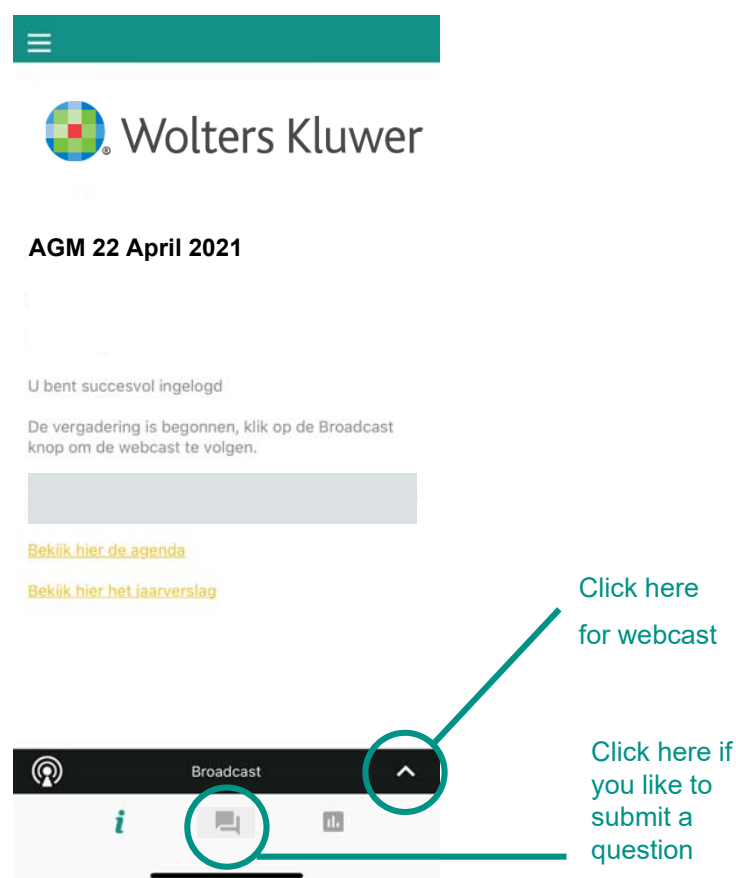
Wolters Kluwer

AGM 22 April 2021

U bent succesvol ingelogd

De vergadering is begonnen, klik op de Broadcast knop om de webcast te volgen.

Bekijk hier de agenda

Bekijk hier het jaarverslag

Click here for webcast

Broadcast

i

Click here if you like to submit a question